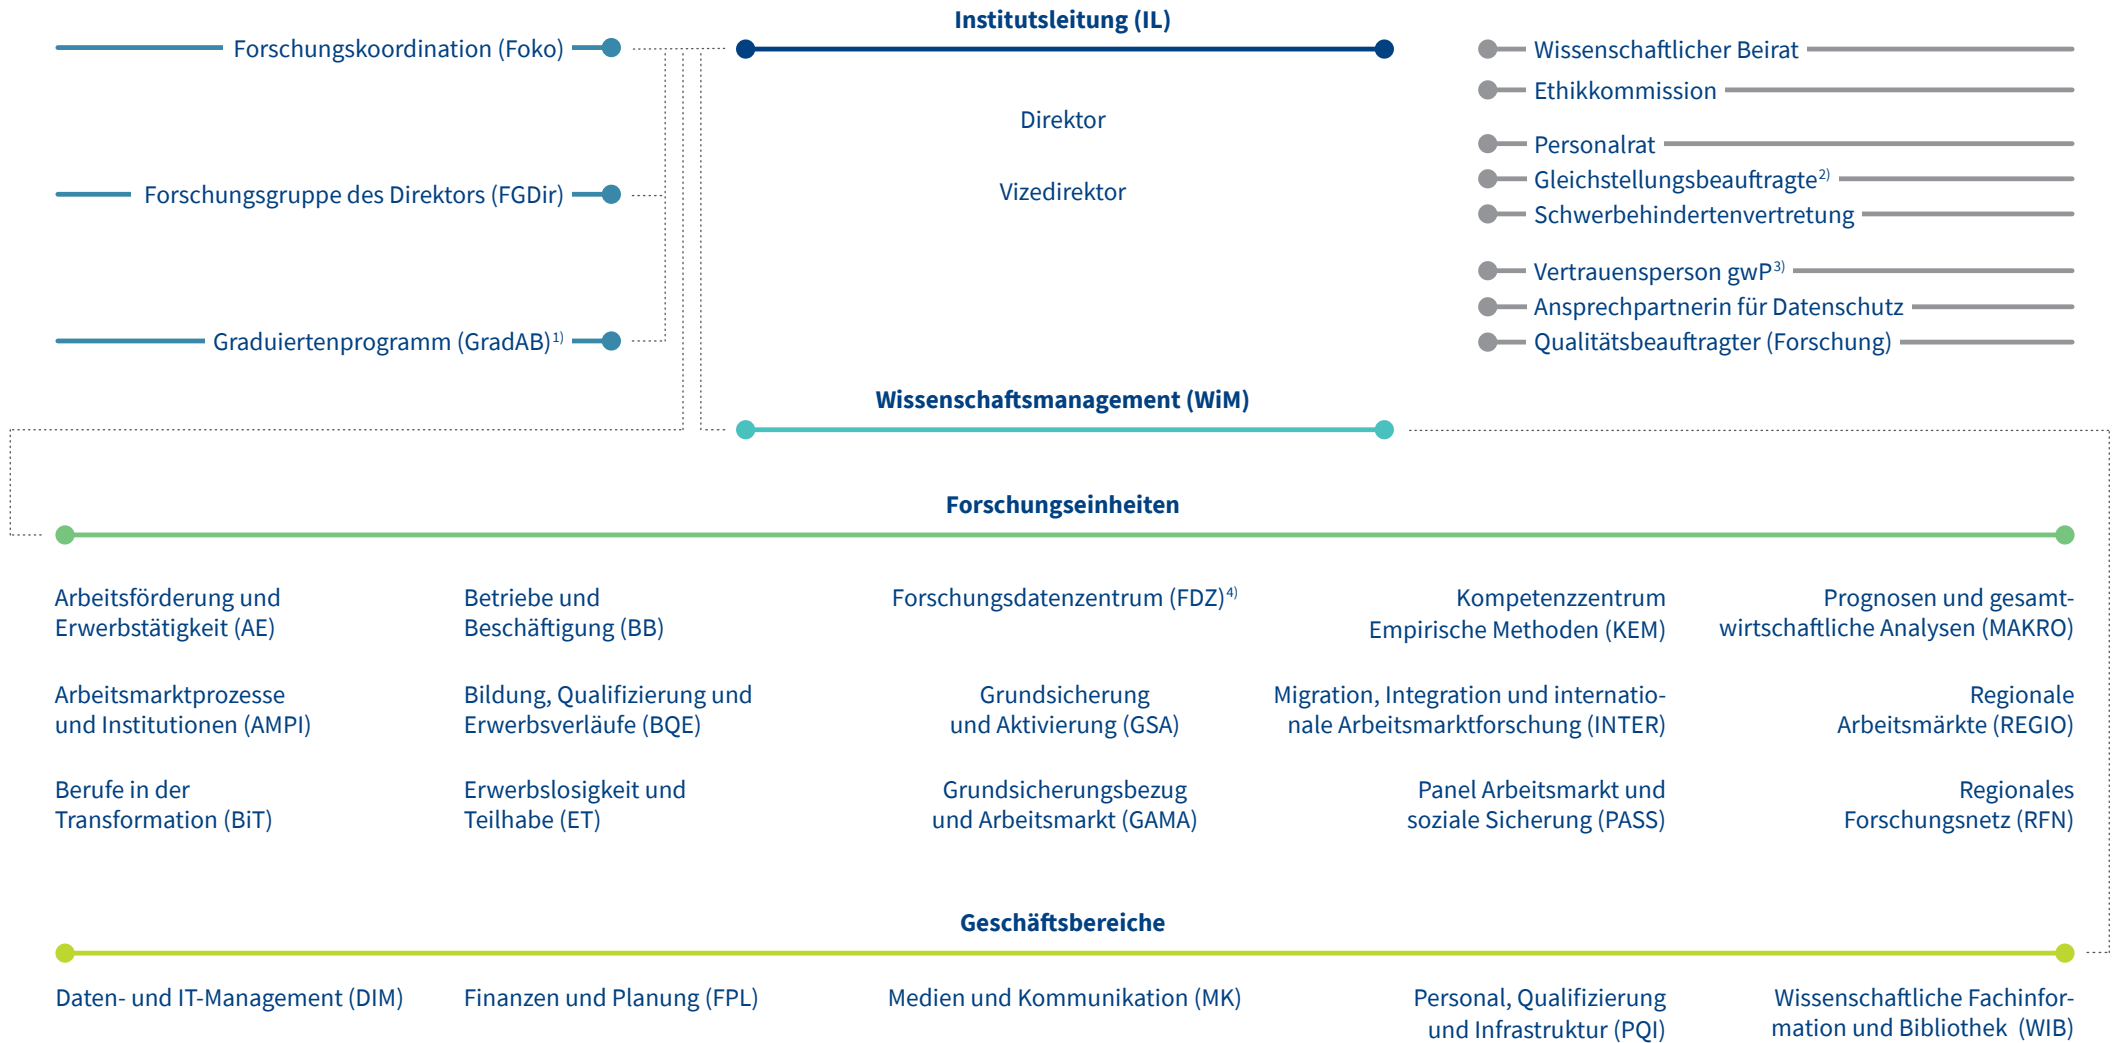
Forschungskoordination (Foko)

Forschungsgruppe des Direktors (FGDir)

Graduiertenprogramm (GradAB)$^{1)}$

Institutsleitung (IL)

Direktor

Vizedirektor

Wissenschaftlicher Beirat

Ethikkommission

Personalrat

Gleichstellungsbeauftragte$^{2)}$

Schwerbehindertenvertretung

Vertrauensperson gwP$^{3)}$

Ansprechpartnerin für Datenschutz

Qualitätsbeauftragter (Forschung)

Wissenschaftsmanagement (WiM)

Forschungseinheiten

Arbeitsförderung und Erwerbstätigkeit (AE)

Betriebe und Beschäftigung (BB)

Forschungsdatenzentrum (FDZ)$^{4)}$

Kompetenzzentrum Empirische Methoden (KEM)

Prognosen und gesamtwirtschaftliche Analysen (MAKRO)

Arbeitsmarktprozesse und Institutionen (AMPI)

Bildung, Qualifizierung und Erwerbsverläufe (BQE)

Grundsicherung und Aktivierung (GSA)

Migration, Integration und internationale Arbeitsmarktforschung (INTER)

Regionale Arbeitsmärkte (REGIO)

Berufe in der Transformation (BiT)

Erwerbslosigkeit und Teilhabe (ET)

Grundsicherungsbezug und Arbeitsmarkt (GAMA)

Panel Arbeitsmarkt und soziale Sicherung (PASS)

Regionales Forschungsnetz (RFN)

Geschäftsbereiche

Daten- und IT-Management (DIM)

Finanzen und Planung (FPL)

Medien und Kommunikation (MK)

Personal, Qualifizierung und Infrastruktur (PQI)

Wissenschaftliche Fachinformation und Bibliothek (WIB)